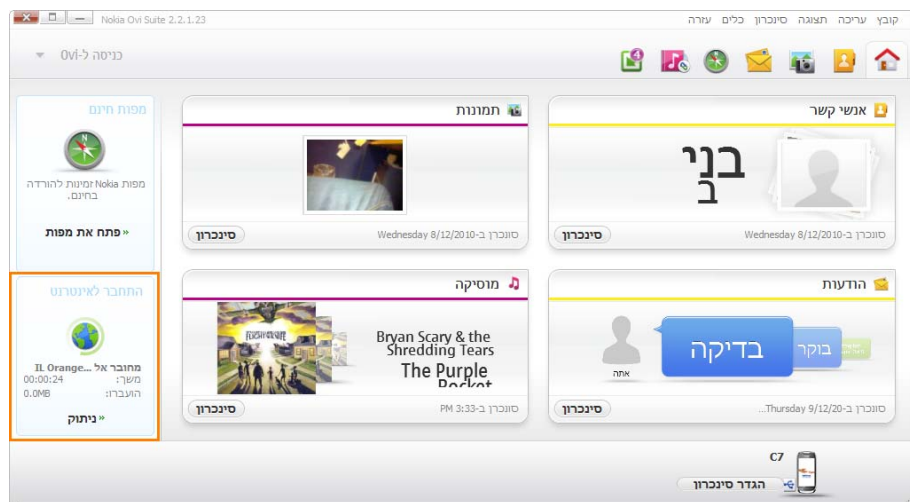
Nokia Ovi Suite 2.2.1.23

קובץ עריכה תצוגה סינכרון כלים עזרה

כניסה ל-Ovi

4

אנשי קשר

בני
ב

סונכרן ב-Wednesday 8/12/2010

סינכרון

תמונות

סונכרן ב-Wednesday 8/12/2010

סינכרון

מפות חינם

מפות Nokia זמינות להורדה בחינם.

« פתח את מפות

הודעות

בוקר

בדיקה

אתה

סונכרן ב-Thursday 9/12/20...

סינכרון

מוסיקה

Bryan Scary & the Shredding Tears

The Purple Pocket

סונכרן ב-3:33 PM

סינכרון

התחבר לאינטרנט

מחובר אל ...IL Orange
משך: 00:00:24
הועברו: 0.0MB

« ניתוק

C7

הגדר סינכרון